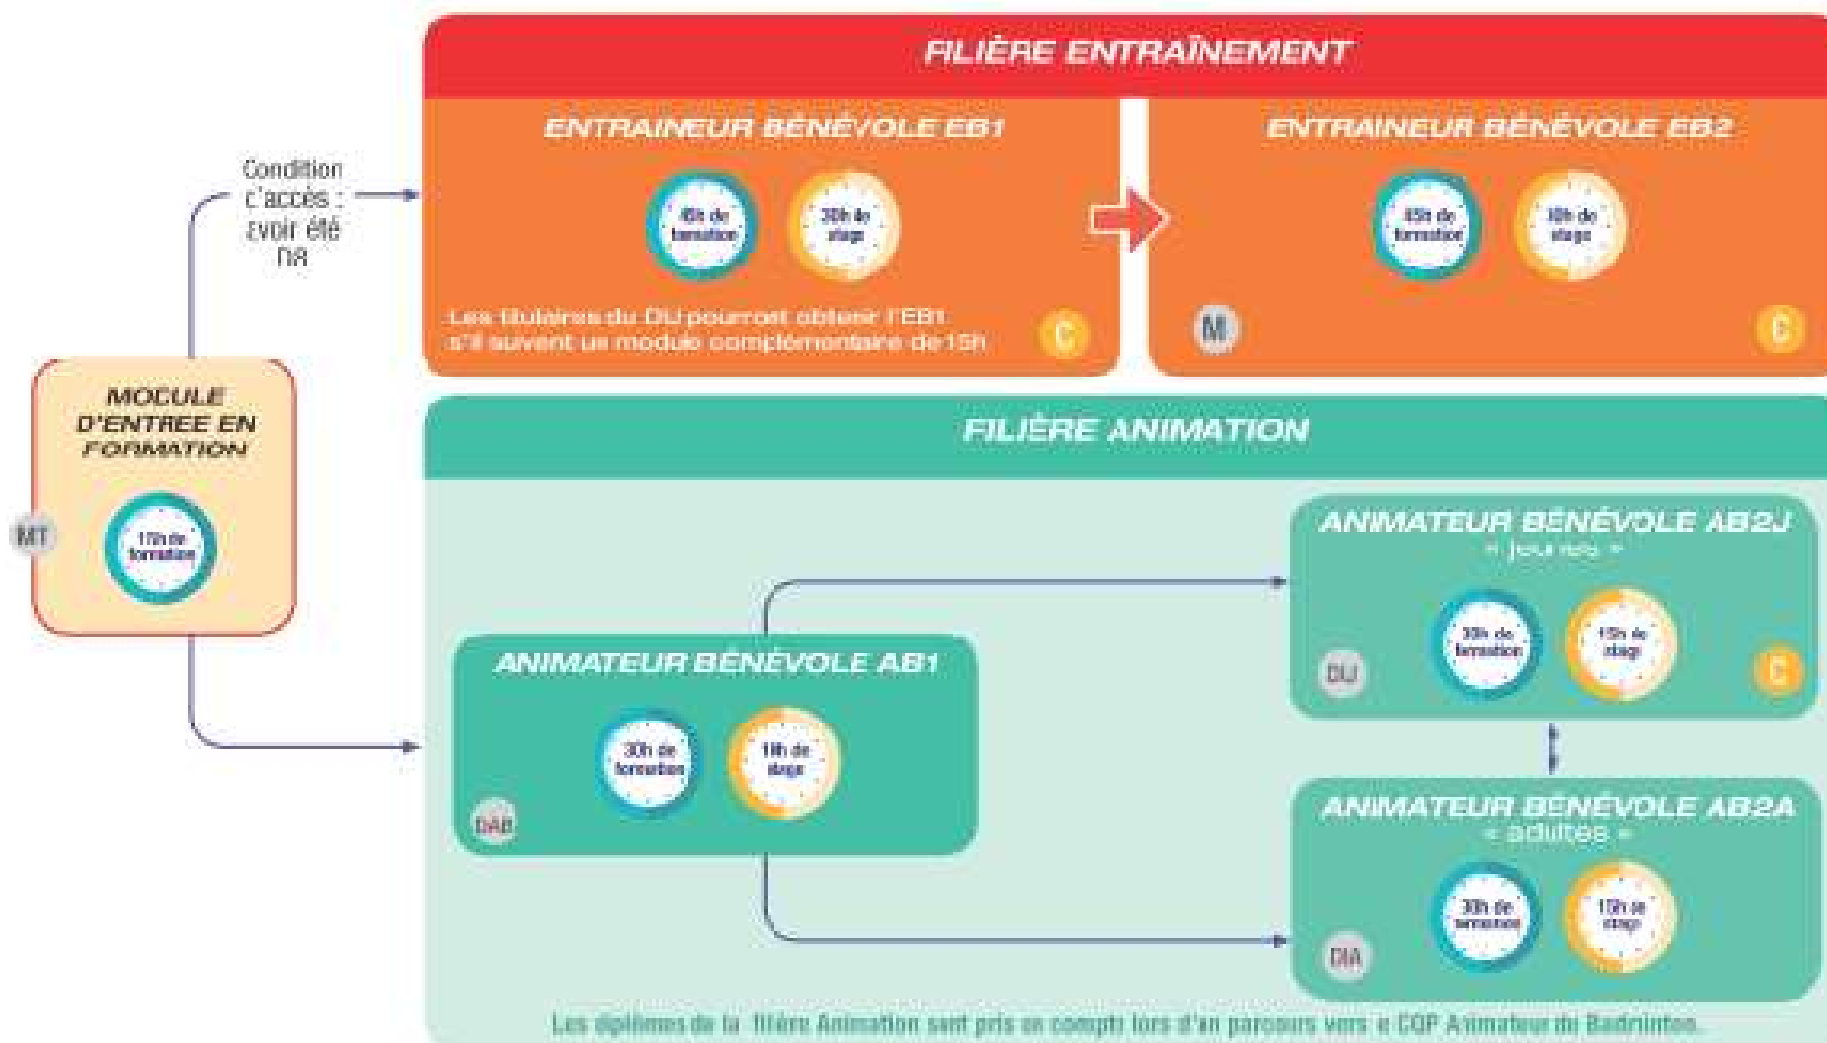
FILIÈRE ENTRAÎNEMENT

ENTRAINEUR BÉNÉVOLE EB1

45h de formation

30h de stage

Les titulaires du DU pourront obtenir l'EB1 s'il suivent un module complémentaire de 15h

C

ENTRAINEUR BÉNÉVOLE EB2

45h de formation

30h de stage

M

C

Condition d'accès : avoir été AB

MODULE D'ENTREE EN FORMATION

MT

17h de formation

FILIÈRE ANIMATION

ANIMATEUR BÉNÉVOLE AB2J
« jeunes »

30h de formation

15h de stage

DU

C

ANIMATEUR BÉNÉVOLE AB1

30h de formation

15h de stage

DAB

ANIMATEUR BÉNÉVOLE AB2A
« adultes »

30h de formation

15h de stage

DIA

Les diplômes de la filière Animation sont pris en compte lors d'un parcours vers le CQP Animateur de Badminton.